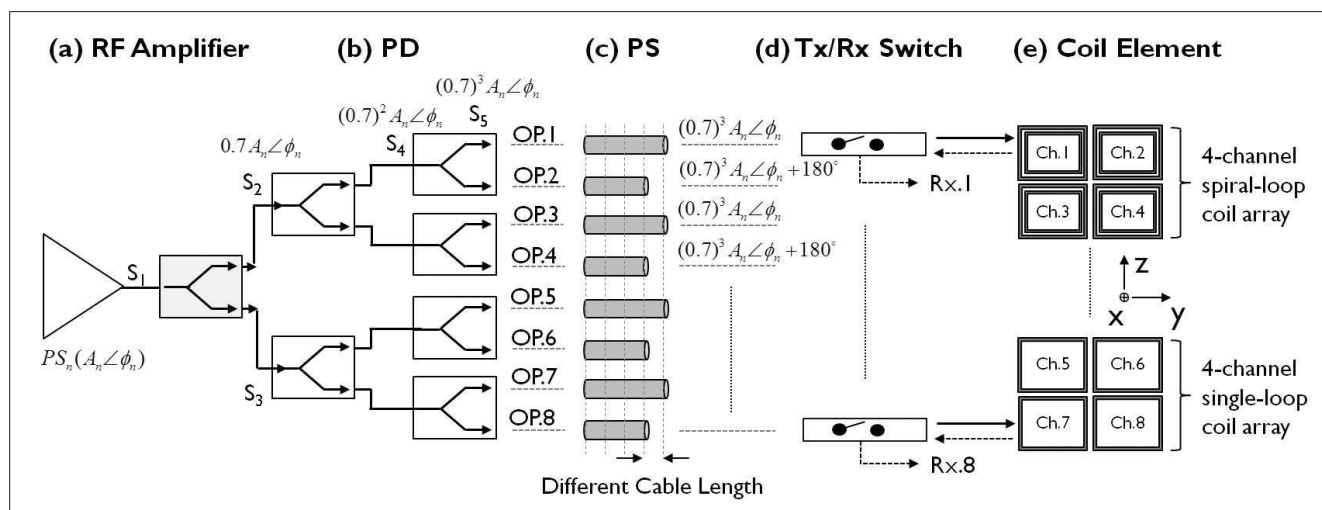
(a) RF Amplifier

(b) PD

(c) PS

(d) Tx/Rx Switch

(e) Coil Element

$(0.7)^3 A_n \angle \phi_n$

$(0.7)^2 A_n \angle \phi_n$

S$_5$

S$_4$

$0.7 A_n \angle \phi_n$

S$_2$

S$_1$

S$_3$

$PS_n(A_n \angle \phi_n)$

OP.1

OP.2

OP.3

OP.4

OP.5

OP.6

OP.7

OP.8

$(0.7)^3 A_n \angle \phi_n$

$(0.7)^3 A_n \angle \phi_n + 180^\circ$

$(0.7)^3 A_n \angle \phi_n$

$(0.7)^3 A_n \angle \phi_n + 180^\circ$

Rx.1

Rx.8

Ch.1

Ch.2

Ch.3

Ch.4

4-channel spiral-loop coil array

z

x

y

Ch.5

Ch.6

Ch.7

Ch.8

4-channel single-loop coil array

Different Cable Length